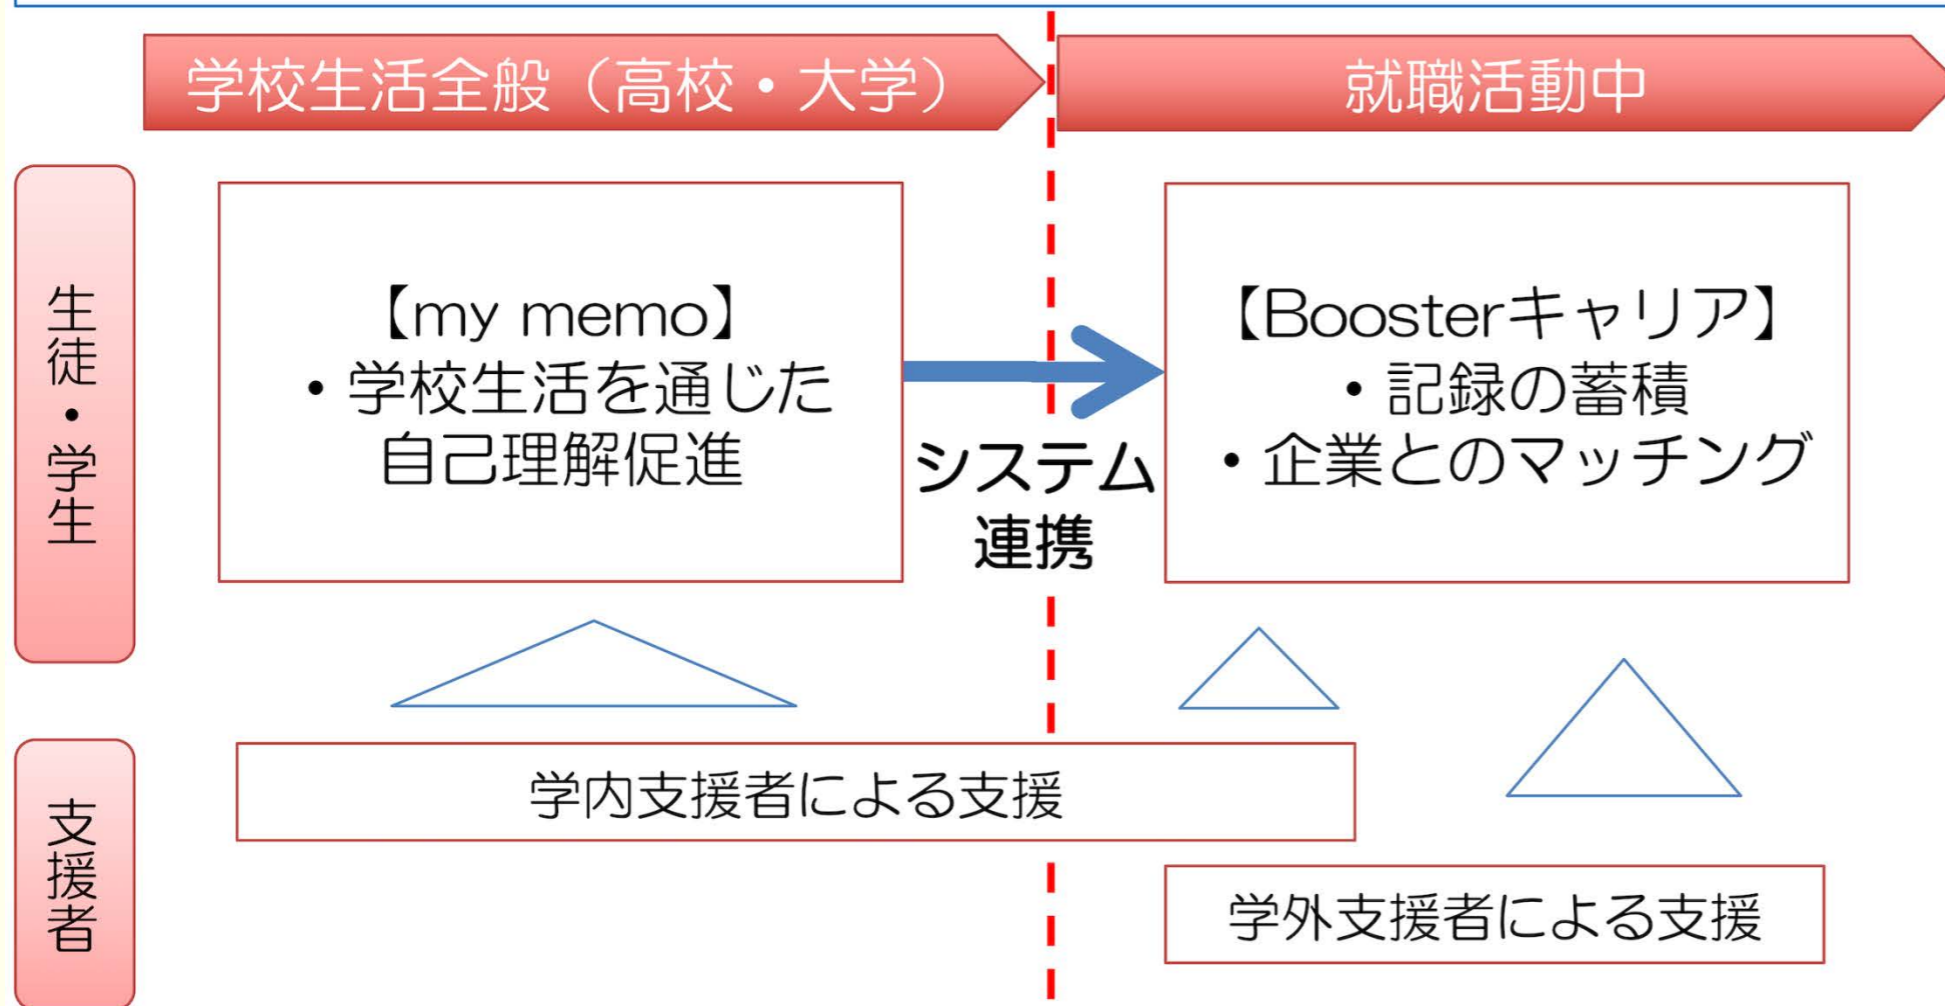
学校生活全般（高校・大学）

就職活動中

生徒・学生

【my memo】
・学校生活を通じた自己理解促進

システム連携

【Boosterキャリア】
・記録の蓄積
・企業とのマッチング

支援者

学内支援者による支援

学外支援者による支援